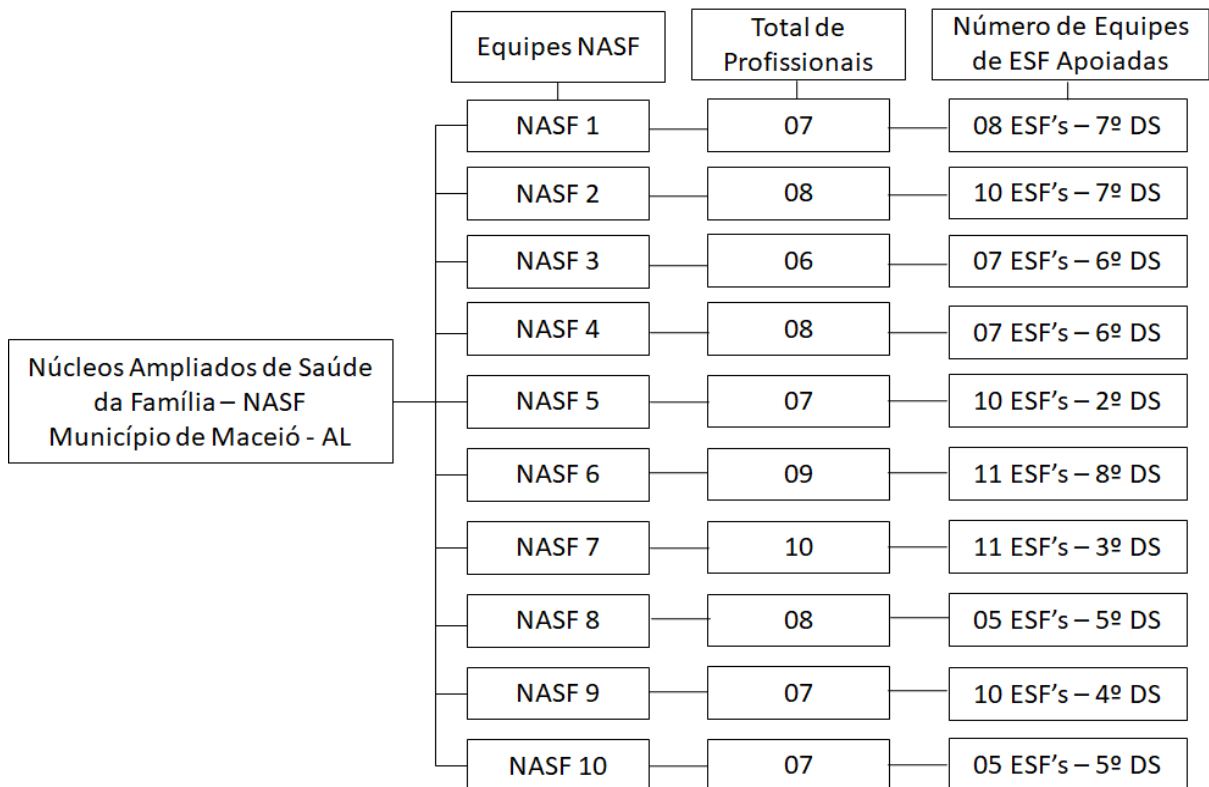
| Equipes NASF | Total de Profissionais | Número de Equipes de ESF Apoiadas |
|---|---|---|
| NASF 1 | 07 | 08 ESF's – 7º DS |
| NASF 2 | 08 | 10 ESF's – 7º DS |
| NASF 3 | 06 | 07 ESF's – 6º DS |
| NASF 4 | 08 | 07 ESF's – 6º DS |
| NASF 5 | 07 | 10 ESF's – 2º DS |
| NASF 6 | 09 | 11 ESF's – 8º DS |
| NASF 7 | 10 | 11 ESF's – 3º DS |
| NASF 8 | 08 | 05 ESF's – 5º DS |
| NASF 9 | 07 | 10 ESF's – 4º DS |
| NASF 10 | 07 | 05 ESF's – 5º DS |

Núcleos Ampliados de Saúde da Família – NASF Município de Maceió - AL